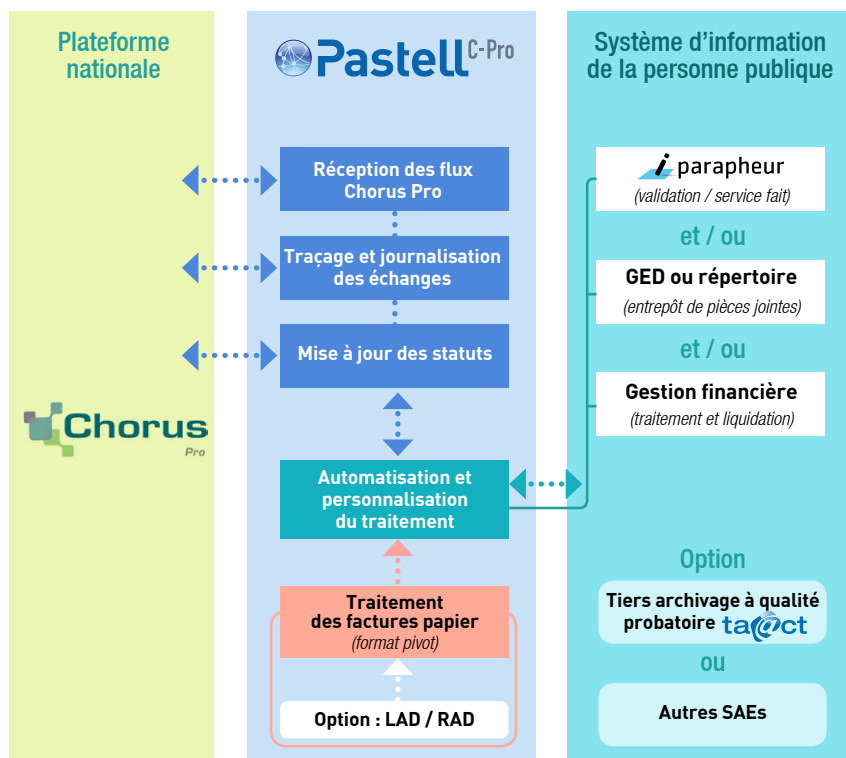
Plateforme nationale

Chorus Pro

Pastell C-Pro

Réception des flux Chorus Pro

Traçage et journalisation des échanges

Mise à jour des statuts

Automatisation et personnalisation du traitement

Traitement des factures papier
(format pivot)

Option : LAD / RAD

Système d'information de la personne publique

i parapheur
(validation / service fait)

et / ou

GED ou répertoire
(entrepôt de pièces jointes)

et / ou

Gestion financière
(traitement et liquidation)

Option

Tiers archivage à qualité probatoire tacact

ou

Autres SAEs